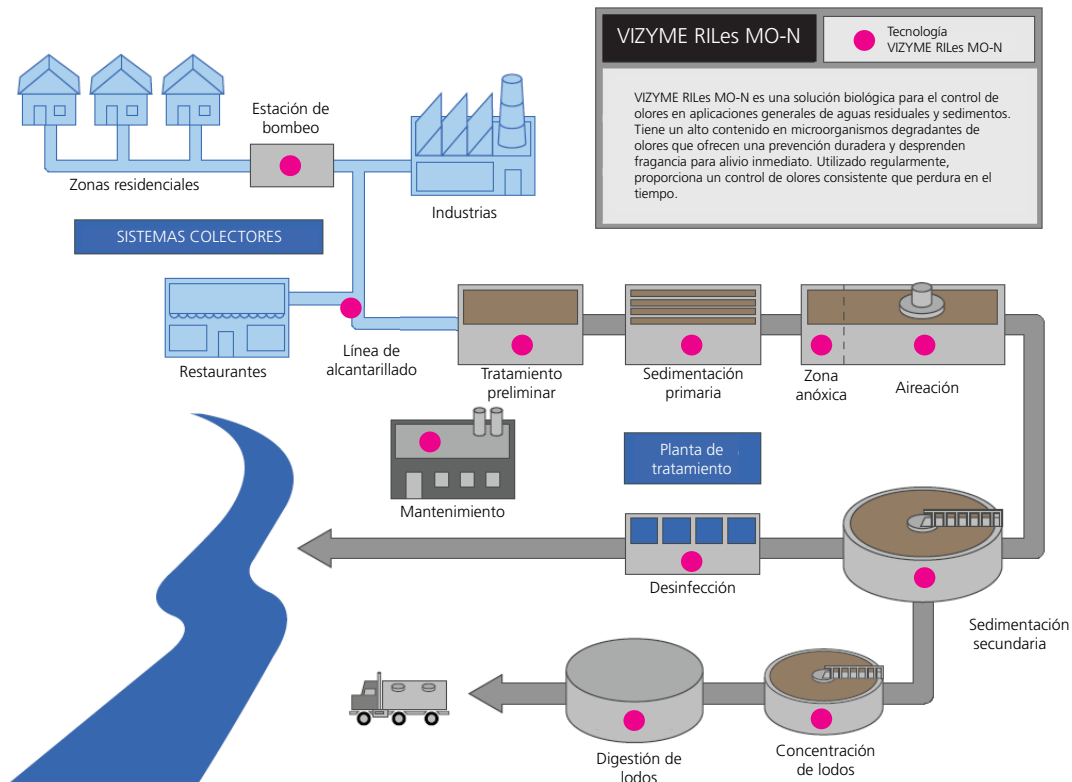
VIZYME RILes MO-N

Tecnología
VIZYME RILes MO-N

VIZYME RILes MO-N es una solución biológica para el control de olores en aplicaciones generales de aguas residuales y sedimentos. Tiene un alto contenido en microorganismos degradantes de olores que ofrecen una prevención duradera y desprenden fragancia para alivio inmediato. Utilizado regularmente, proporciona un control de olores consistente que perdura en el tiempo.

Estación de bombeo

Zonas residenciales

Industrias

SISTEMAS COLECTORES

Restaurantes

Línea de alcantarillado

Tratamiento preliminar

Sedimentación primaria

Zona anóxica

Aireación

Mantenimiento

Planta de tratamiento

Desinfección

Sedimentación secundaria

Digestión de lodos

Concentración de lodos